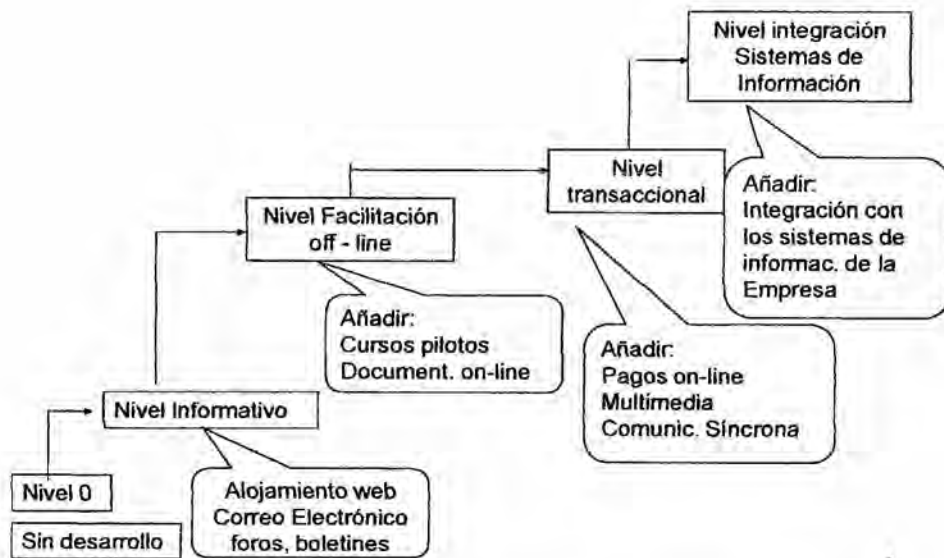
Nivel integración Sistemas de Información

Nivel transaccional

Añadir: Integración con los sistemas de informac. de la Empresa

Nivel Facilitación off - line

Añadir: Cursos pilotos Document. on-line

Añadir: Pagos on-line Multimedia Comunic. Síncrona

Nivel Informativo

Nivel 0

Sin desarrollo

Alojamiento web Correo Electrónico foros, boletines